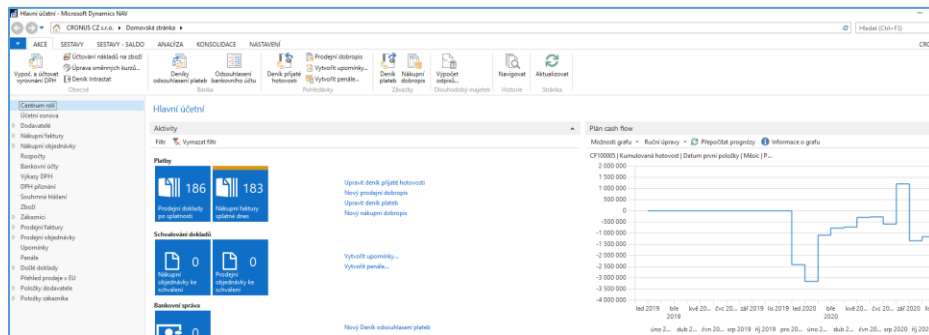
Hlavní účetní - Microsoft Dynamics NAV

CRONUS CZ s.r.o. ▸ Domovská stránka ▸

Hledat (Ctrl+F3)

AKCE SESTAVY SESTAVY - SALDO ANALÝZA KONSOLIDACE NASTAVENÍ CR

Vypoč. a účtovat vyrovnání DPH
Účtování nákladů na zboží
Úprava směnných kurzů...
Deník Intrastat
Obecné

Deníky odsouhlasení plateb
Odsouhlasení bankovního účtu
Banka

Deník přijaté hotovosti
Prodejní dobropis
Vytvořit upomínky...
Vytvořit penále...
Pohledávky

Deník plateb
Nákupní dobropis
Závazky

Výpočet odpisů...
Dlouhodobý majetek

Navigovat
Historie

Aktualizovat
Stránka

Centrum rolí
Účetní osnova
Dodavatelé
Nákupní faktury
Nákupní objednávky
Rozpočty
Bankovní účty
Výkazy DPH
DPH přiznání
Souhrnná hlášení
Zboží
Zákazníci
Prodejní faktury
Prodejní objednávky
Upomínky
Penále
Došlé doklady
Přehled prodeje v EU
Položky dodavatele
Položky zákazníka

Hlavní účetní

Aktivity

Filtr Vymazat filtr

Platby

186
Prodejní doklady po splatnosti

183
Nákupní faktury splatné dnes

Upravit deník přijaté hotovosti
Nový prodejní dobropis
Upravit deník plateb
Nový nákupní dobropis

Schvalování dokladů

0
Nákupní objednávky ke schválení

0
Prodejní objednávky ke schválení

Vytvořit upomínky...
Vytvořit penále...

Bankovní správa

Nový Deník odsouhlasení plateb

Plán cash flow

Možnosti grafu Ruční úpravy Přepočítat prognózy Informace o grafu

CF100005 | Kumulovaná hotovost | Datum první položky | Měsíc | P...

2 000 000
1 500 000
1 000 000
500 000
0
-500 000
-1 000 000
-1 500 000
-2 000 000
-2 500 000
-3 000 000
-3 500 000
-4 000 000

led 2019 bře 2019 kvě 20... čvc 20... zář 2019 lis 2019 led 2020 bře 2020 kvě 20... čvc 20... zář 2020 lis 20
úno 2... dub 2... čvn 20... srp 2019 říj 2019 pro 2019 úno 2... dub 2... čvn 20... srp 2020 říj 2020 pro 20